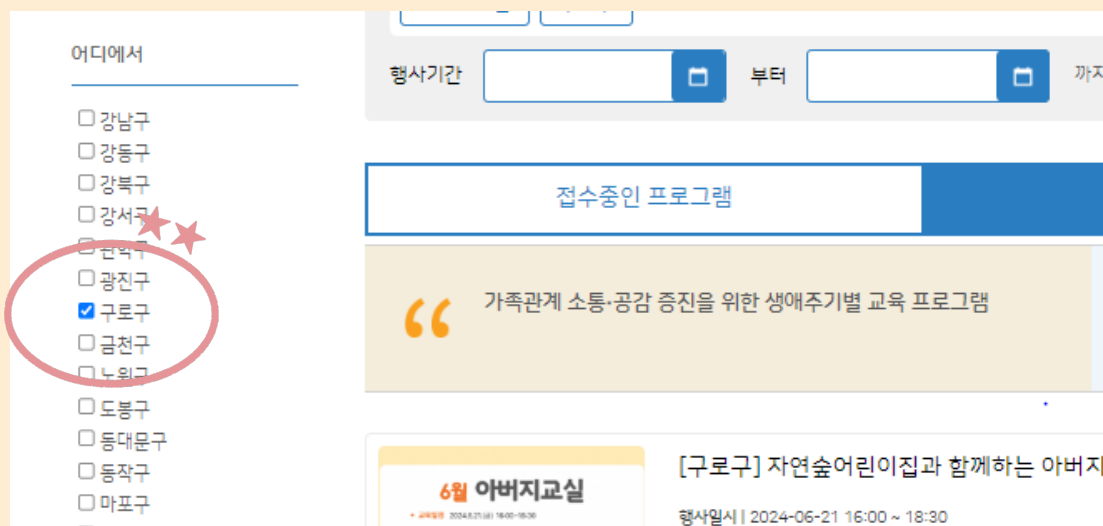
어디에서

☐ 강남구
☐ 강동구
☐ 강북구
☐ 강서구
☐ 관악구
☐ 광진구
☑ 구로구
☐ 금천구
☐ 노원구
☐ 도봉구
☐ 동대문구
☐ 동작구
☐ 마포구

행사기간 부터 까지

접수중인 프로그램

"
가족관계 소통·공감 증진을 위한 생애주기별 교육 프로그램

6월 아버지교실

[구로구] 자연숲어린이집과 함께하는 아버지

행사일시 | 2024-06-21 16:00 ~ 18:30